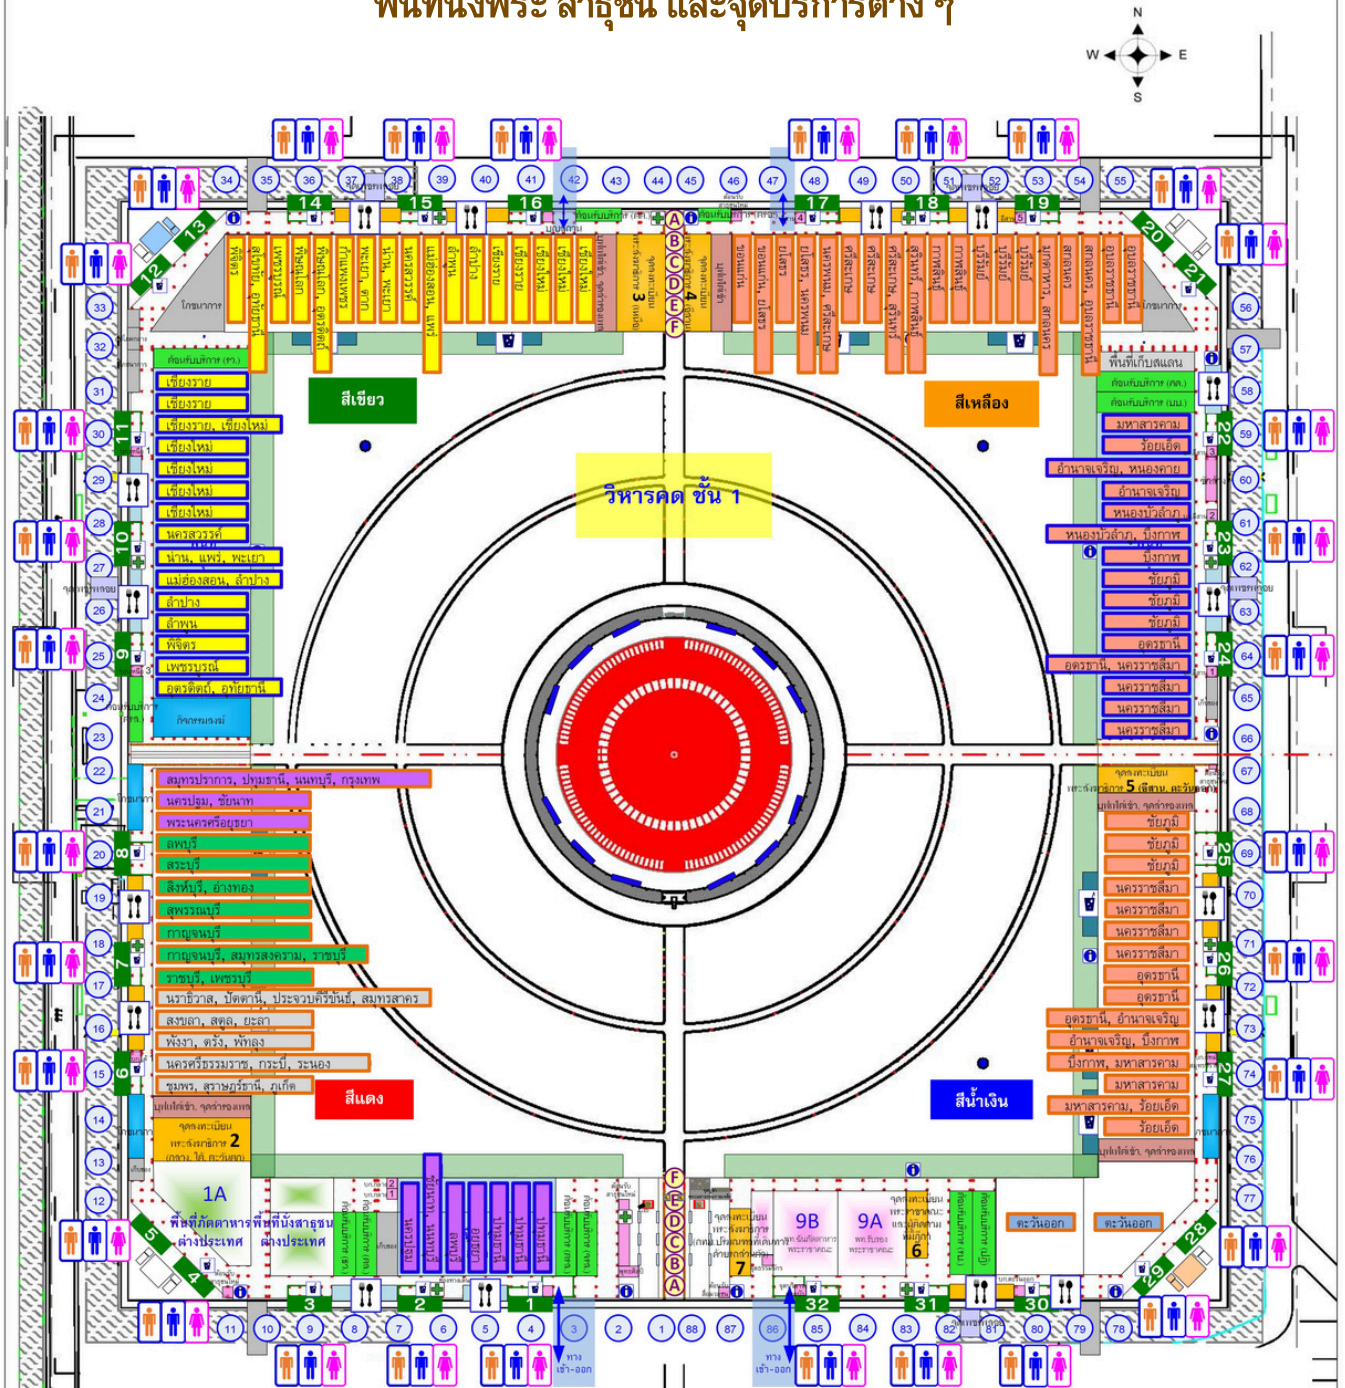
พื้นที่นั่งพระ สาธุชน และจุดบริการต่าง ๆ

N
W
E
S

สีเขียว
สีเหลือง
วิหารคด ชั้น 1
สีแดง
สีน้ำเงิน

เชียงราย
เชียงราย
เชียงราย, เชียงใหม่
เชียงใหม่
เชียงใหม่
เชียงใหม่
เชียงใหม่
นครสวรรค์
น่าน, แพร่, พะเยา
แม่ฮ่องสอน, ลำปาง
ลำปาง
ลำพูน
พิจิตร
เพชรบูรณ์
อุตรดิตถ์, อุทัยธานี

สมุทรปราการ, ปทุมธานี, นนทบุรี, กรุงเทพ
นครปฐม, ชัยนาท
พระนครศรีอยุธยา
ลพบุรี
สระบุรี
สิงห์บุรี, อ่างทอง
สุพรรณบุรี
กาญจนบุรี
กาญจนบุรี, สมุทรสงคราม, ราชบุรี
ราชบุรี, เพชรบุรี
นราธิวาส, ปัตตานี, ประจวบคีรีขันธ์, สมุทรสาคร
สงขลา, สตูล, ยะลา
พังงา, ตรัง, พัทลุง
นครศรีธรรมราช, กระบี่, ระนอง
ชุมพร, สุราษฎร์ธานี, ภูเก็ต

พื้นที่เก็บสแตน
มหาสารคาม
ร้อยเอ็ด
อำนาจเจริญ, หนองคาย
อำนาจเจริญ
หนองบัวลำภู
หนองบัวลำภู, บึงกาฬ
บึงกาฬ
ชัยภูมิ
ชัยภูมิ
ชัยภูมิ
อุดรธานี
อุดรธานี, นครราชสีมา
นครราชสีมา
นครราชสีมา
นครราชสีมา

จุดลงทะเบียน 5
ชัยภูมิ
ชัยภูมิ
ชัยภูมิ
นครราชสีมา
นครราชสีมา
นครราชสีมา
นครราชสีมา
อุดรธานี
อุดรธานี
อุดรธานี, อำนาจเจริญ
อำนาจเจริญ, บึงกาฬ
บึงกาฬ, มหาสารคาม
มหาสารคาม
มหาสารคาม, ร้อยเอ็ด
ร้อยเอ็ด

พิจิตร
สุโขทัย, อุทัยธานี
เพชรบูรณ์
พิษณุโลก
พิษณุโลก, อุตรดิตถ์
กำแพงเพชร
พะเยา, ตาก
น่าน, พะเยา
นครสวรรค์
แม่ฮ่องสอน, แพร่
ลำปาง
ลำปาง
เชียงราย
เชียงใหม่
เชียงใหม่
เชียงใหม่
จุดลงทะเบียน 3
จุดลงทะเบียน 4
ขอนแก่น
ขอนแก่น, เลย
เลย
เลย, นครพนม
นครพนม, ศรีสะเกษ
ศรีสะเกษ
ศรีสะเกษ
ศรีสะเกษ, สุรินทร์
สุรินทร์, กาฬสินธุ์
กาฬสินธุ์
บุรีรัมย์
บุรีรัมย์
มุกดาหาร, สกลนคร
สกลนคร
สกลนคร, อุบลราชธานี
อุบลราชธานี

1A
พื้นที่ภัตตาหาร ต่างประเทศ
พื้นที่นั่งสาธุชน ต่างประเทศ
จุดลงทะเบียน 2
9B
9A
จุดลงทะเบียน 6
7
ตะวันออก
ตะวันออก

A B C D E F
F E D C B A

1 2 3 4 5 6 7 8 9 10 11 12 13 14 15 16 17 18 19 20 21 22 23 24 25 26 27 28 29 30 31 32

34 35 36 37 38 39 40 41 42 43 44 45 46 47 48 49 50 51 52 53 54 55 56 57 58 59 60 61 62 63 64 65 66 67 68 69 70 71 72 73 74 75 76 77 78 79 80 81 82 83 84 85 86 87 88 1 2 3 4 5 6 7 8 9 10 11 12 13 14 15 16 17 18 19 20 21 22 23 24 25 26 27 28 29 30 31 32 33

ทาง เข้า-ออก
ทาง เข้า-ออก